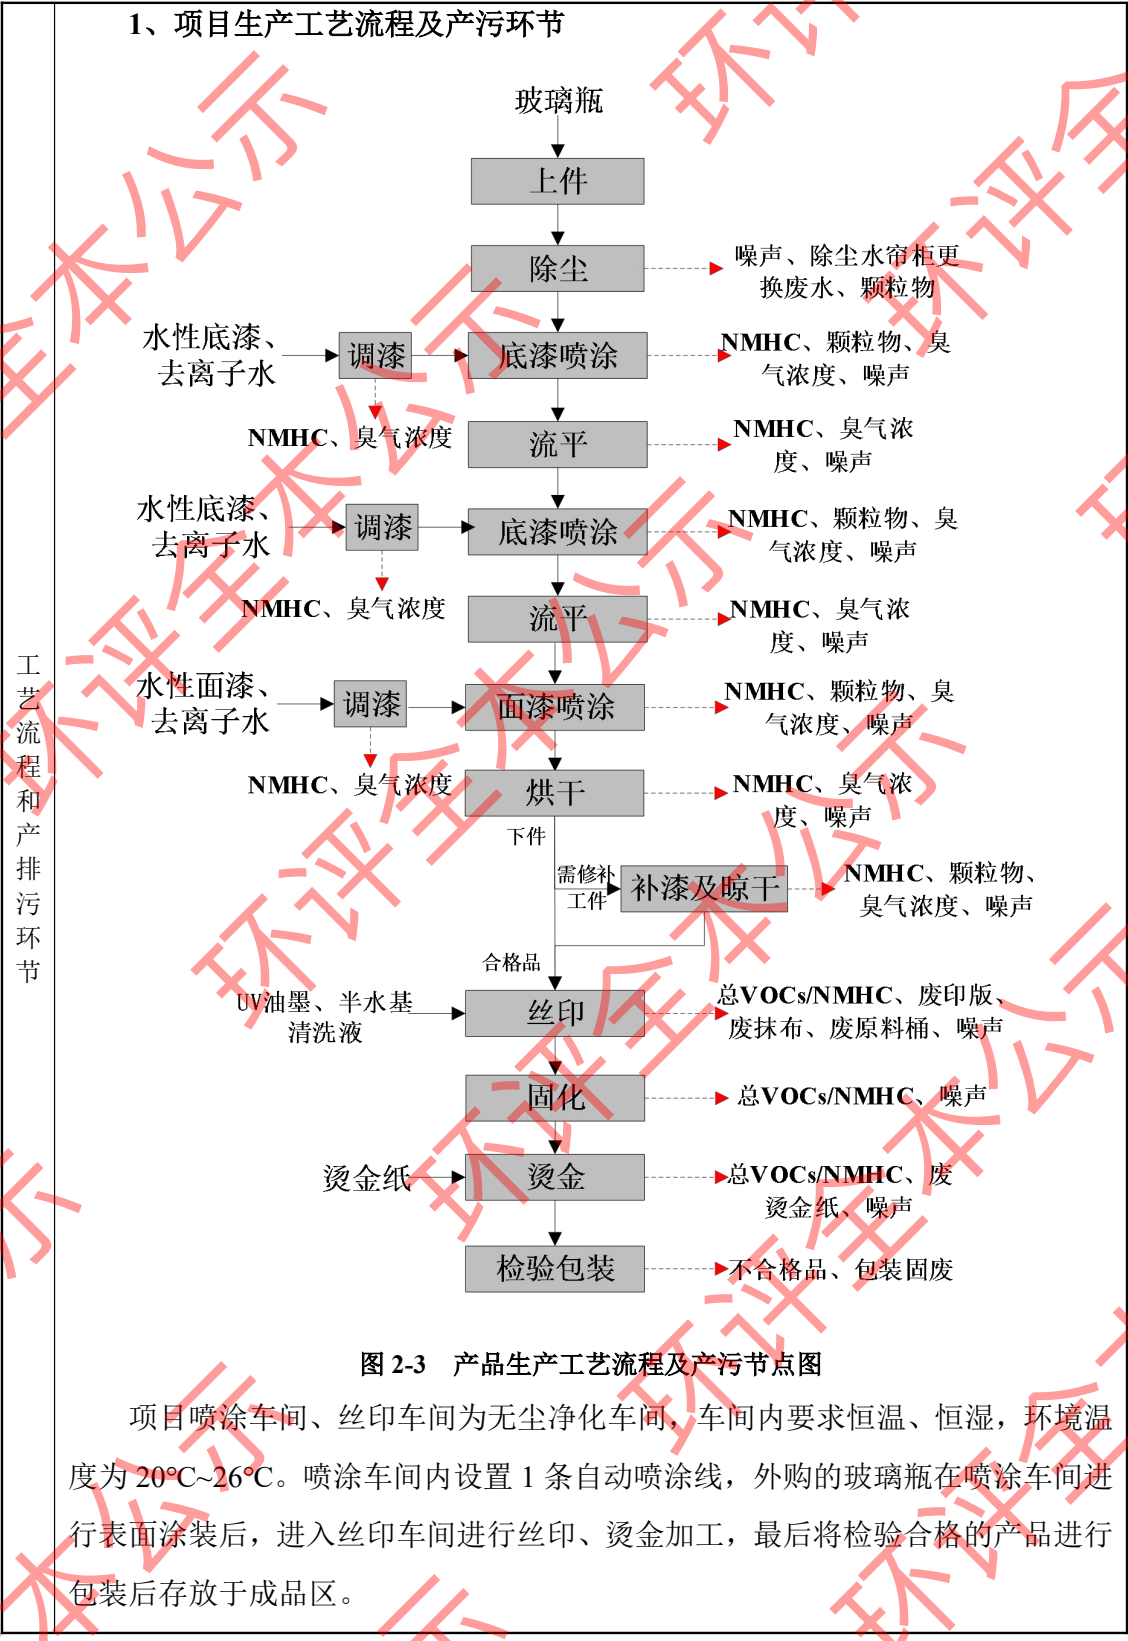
工艺流程和产排污环节

1、项目生产工艺流程及产污环节

玻璃瓶

上件

除尘 噪声、除尘水帘柜更换废水、颗粒物

水性底漆、去离子水 调漆 底漆喷涂 NMHC、颗粒物、臭气浓度、噪声

NMHC、臭气浓度

流平 NMHC、臭气浓度、噪声

水性底漆、去离子水 调漆 底漆喷涂 NMHC、颗粒物、臭气浓度、噪声

NMHC、臭气浓度

流平 NMHC、臭气浓度、噪声

水性面漆、去离子水 调漆 面漆喷涂 NMHC、颗粒物、臭气浓度、噪声

NMHC、臭气浓度

烘干 NMHC、臭气浓度、噪声

下件

需修补工件 补漆及晾干 NMHC、颗粒物、臭气浓度、噪声

合格品

UV油墨、半水基清洗液 丝印 总VOCs/NMHC、废印版、废抹布、废原料桶、噪声

固化 总VOCs/NMHC、噪声

烫金纸 烫金 总VOCs/NMHC、废烫金纸、噪声

检验包装 不合格品、包装固废

图 2-3 产品生产工艺流程及产污节点图

项目喷涂车间、丝印车间为无尘净化车间，车间内要求恒温、恒湿，环境温度为20℃~26℃。喷涂车间内设置 1 条自动喷涂线，外购的玻璃瓶在喷涂车间进行表面涂装后，进入丝印车间进行丝印、烫金加工，最后将检验合格的产品进行包装后存放于成品区。